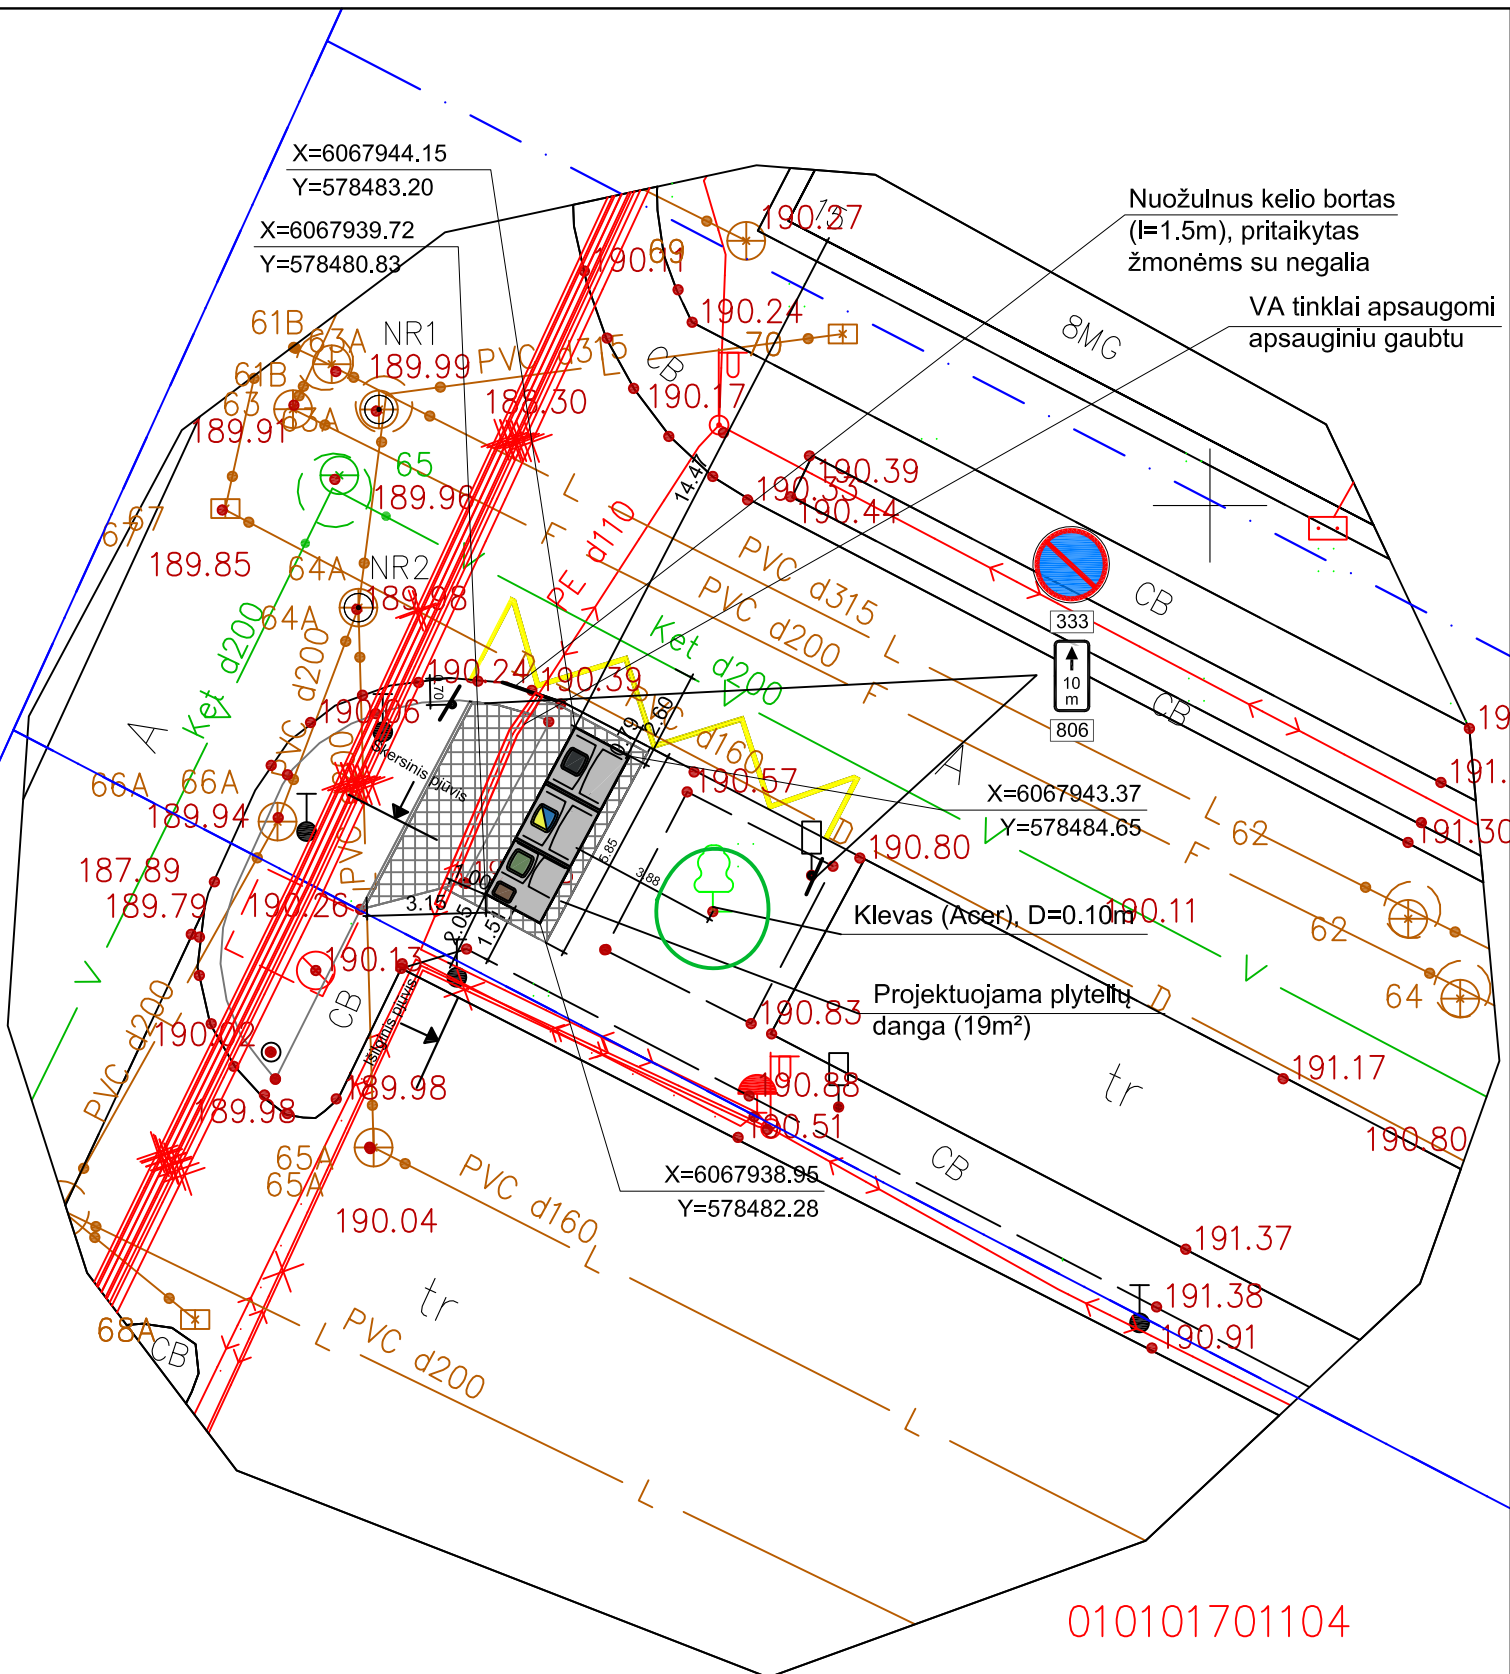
X=6067944.15
Y=578483.20
X=6067939.72
Y=578480.83
Nuožulnus kelio bortas (l=1.5m), pritaikytas žmonėms su negalia
VA tinklai apsaugomi apsauginiu gaubtu
190.27
190.11
69
190.24
70
8MG
61B
63A
NR1
189.99
PVC d315
CB
61B
63
63A
188.30
190.17
189.91
65
189.96
190.39
190.35
190.44
L
F
PE d110
14.47
67
189.85
64A
NR2
189.98
PVC d315
PVC d200
CB
64A
Ket d200
PVC d200
333
10 m
806
CB
190.24
190.39
Ket d200
19
A
Ket
190.06
PVC d160
190.57
A
191.
66A
66A
189.94
Skersinis pjūvis
X=6067943.37
Y=578484.65
L
62
191.30
187.89
189.79
190.26
3.15
190.80
F
62
Klevas (Acer), D=0.10m
190.11
190.13
CB
Išilginis pjūvis
V
64
PVC d200
190.02
190.83
Projektuojama plytelių danga (19m²)
D
tr
191.17
189.98
190.88
189.98
190.51
190.80
65A
65A
PVC d160
X=6067938.95
Y=578482.28
CB
190.04
L
191.37
tr
191.38
68A
CB
PVC d200
190.91
L
L
L
010101701104